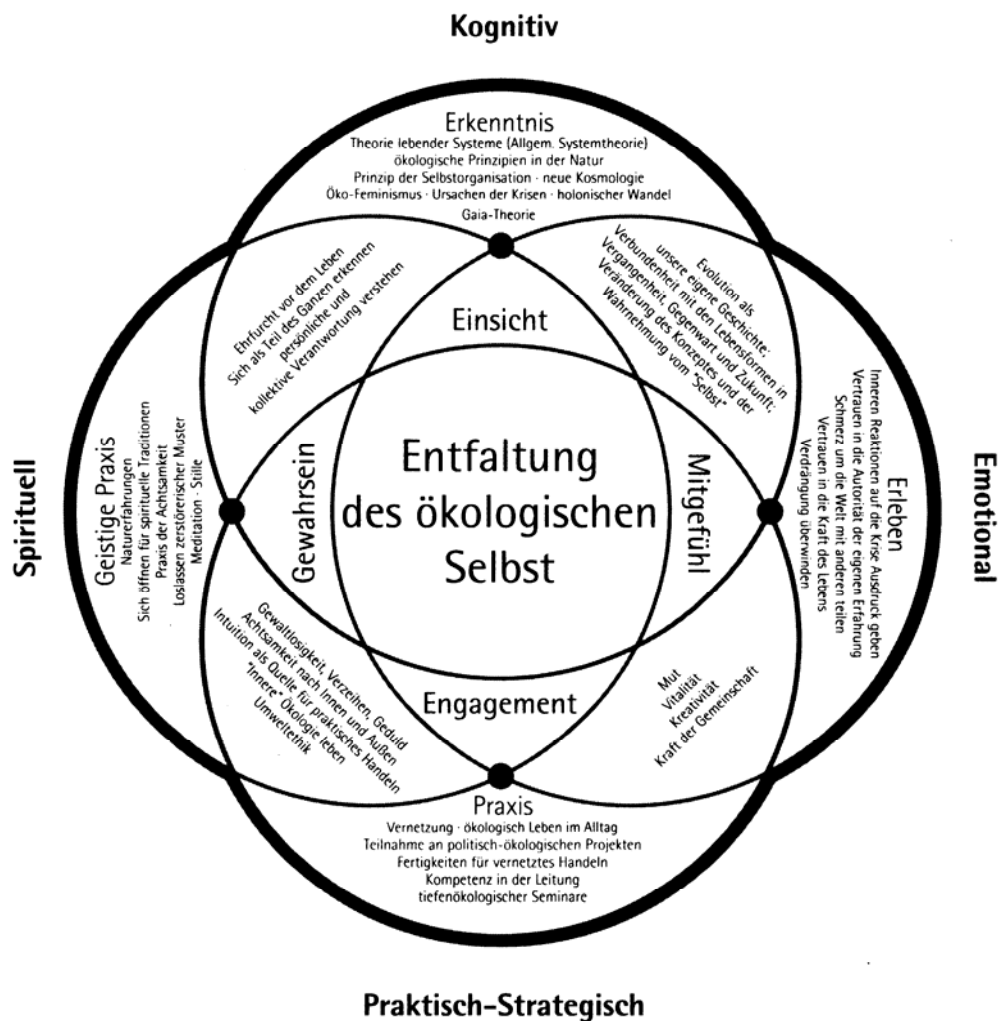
Kognitiv

Erkenntnis
Theorie lebender Systeme (Allgem. Systemtheorie)
ökologische Prinzipien in der Natur
Prinzip der Selbstorganisation · neue Kosmologie
Öko-Feminismus · Ursachen der Krisen · holonischer Wandel
Gaia-Theorie

Ehrfurcht vor dem Leben
Sich als Teil des Ganzen erkennen
persönliche und
kollektive Verantwortung verstehen

Evolution als
unsere eigene Geschichte:
Verbundenheit mit den Lebensformen in
Vergangenheit, Gegenwart und Zukunft;
Veränderung des Konzeptes und der
Wahrnehmung vom "Selbst"

Einsicht

Spirituell

Geistige Praxis
Naturerfahrungen
Sich öffnen für spirituelle Traditionen
Praxis der Achtsamkeit
Loslassen zerstörerischer Muster
Meditation · Stille

Gewahrsein

Entfaltung des ökologischen Selbst

Mitgefühl

Emotional

Erleben
Inneren Reaktionen auf die Krise Ausdruck geben
Vertrauen in die Autorität der eigenen Erfahrung
Schmerz um die Welt mit anderen teilen
Vertrauen in die Kraft des Lebens
Verdrängung überwinden

Gewaltlosigkeit, Verzeihen, Geduld
Achtsamkeit nach Innen und Außen
Intuition als Quelle für praktisches Handeln
"Innere" Ökologie leben
Umweltethik

Engagement

Mut
Vitalität
Kreativität
Kraft der Gemeinschaft

Praxis
Vernetzung · ökologisch Leben im Alltag
Teilnahme an politisch-ökologischen Projekten
Fertigkeiten für vernetztes Handeln
Kompetenz in der Leitung
tiefenökologischer Seminare

Praktisch-Strategisch